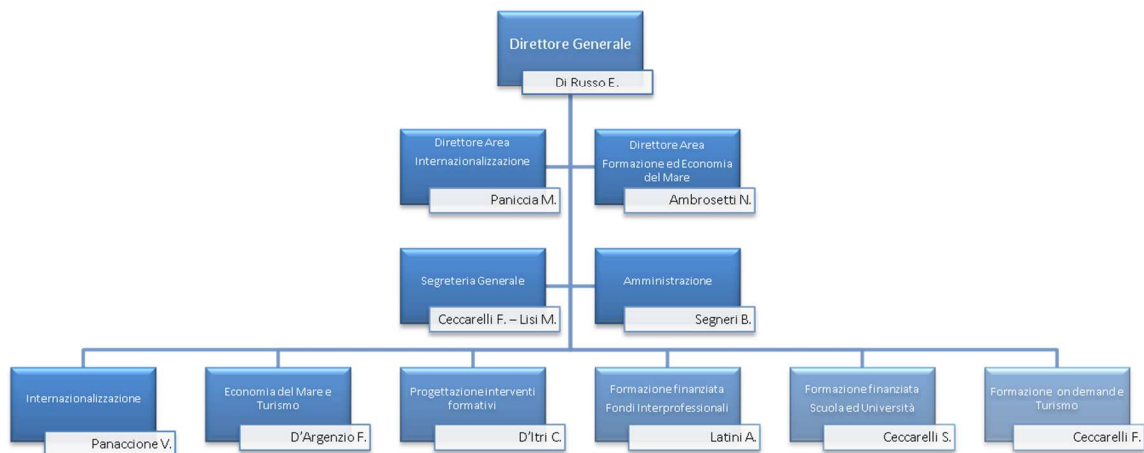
Direttore Generale

Di Russo E.

Direttore Area Internazionalizzazione

Paniccia M.

Direttore Area Formazione ed Economia del Mare

Ambrosetti N.

Segreteria Generale

Ceccarelli F. – Lisi M.

Amministrazione

Segneri B.

Internazionalizzazione

Panaccione V.

Economia del Mare e Turismo

D'Argenzio F.

Progettazione interventi formativi

D'Itri C.

Formazione finanziata Fondi Interprofessionali

Latini A.

Formazione finanziata Scuola ed Università

Ceccarelli S.

Formazione on demand e Turismo

Ceccarelli F.